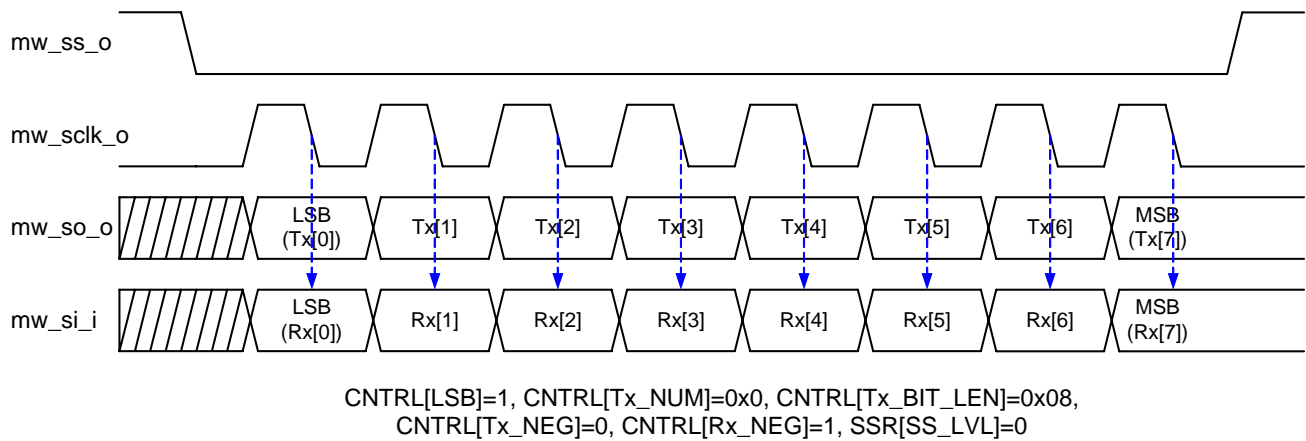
mw_ss_o

mw_sclk_o

mw_so_o

LSB (Tx[0])

Tx[1]

Tx[2]

Tx[3]

Tx[4]

Tx[5]

Tx[6]

MSB (Tx[7])

mw_si_i

LSB (Rx[0])

Rx[1]

Rx[2]

Rx[3]

Rx[4]

Rx[5]

Rx[6]

MSB (Rx[7])

CNTRL[LSB]=1, CNTRL[Tx_NUM]=0x0, CNTRL[Tx_BIT_LEN]=0x08, CNTRL[Tx_NEG]=0, CNTRL[Rx_NEG]=1, SSR[SS_LVL]=0